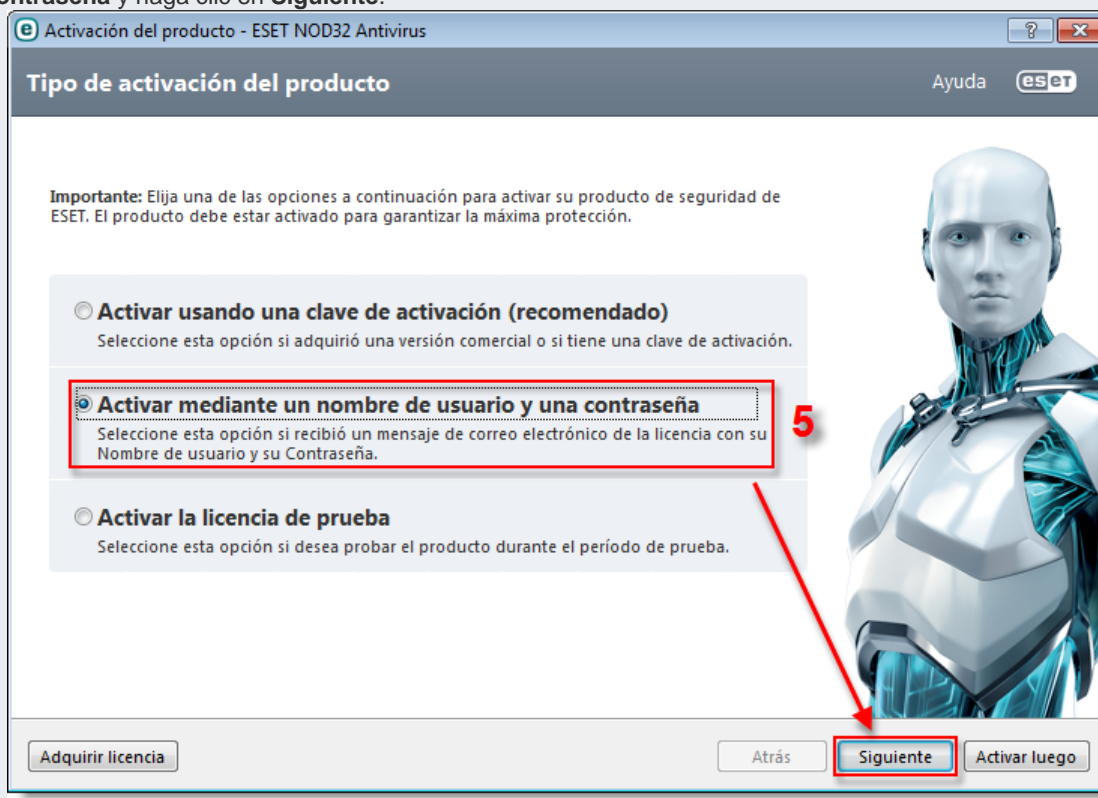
ontraseña y haga clic en Siguiente.

Activación del producto - ESET NOD32 Antivirus

?

Tipo de activación del producto

Ayuda

eset

Importante: Elija una de las opciones a continuación para activar su producto de seguridad de ESET. El producto debe estar activado para garantizar la máxima protección.

Activar usando una clave de activación (recomendado)
Seleccione esta opción si adquirió una versión comercial o si tiene una clave de activación.

Activar mediante un nombre de usuario y una contraseña
Seleccione esta opción si recibió un mensaje de correo electrónico de la licencia con su Nombre de usuario y su Contraseña.

5

Activar la licencia de prueba
Seleccione esta opción si desea probar el producto durante el período de prueba.

Adquirir licencia

Atrás

Siguiente

Activar luego